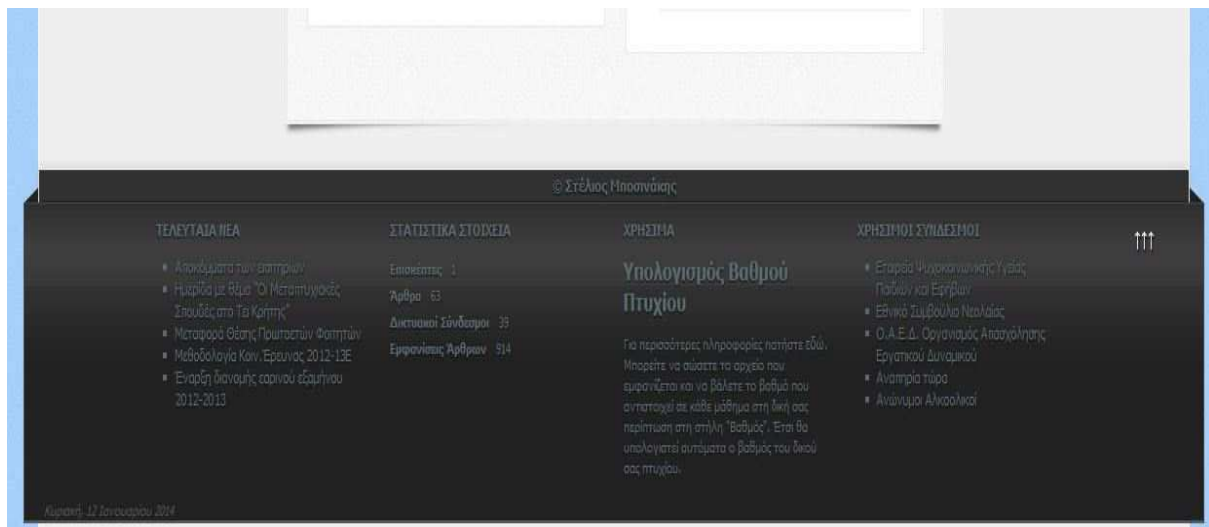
© Στέλιος Μποσινάκης

ΤΕΛΕΥΤΑΙΑ ΝΕΑ

- Αποκόμματα των εισιτηρίων
- Ημερίδα με θέμα "Οι Μεταπτυχιακές Σπουδές στο Τει Κρήτης"
- Μεταφορά Θέσης Πρωτοετών Φοιτητών
- Μεθοδολογία Κοιν.Έρευνας 2012-13Ε
- Έναρξη διανομής εαρινού εξαμήνου 2012-2013

ΣΤΑΤΙΣΤΙΚΑ ΣΤΟΙΧΕΙΑ

Επισκέπτες 1
Άρθρα 63
Δικτυακοί Σύνδεσμοι 39
Εμφανίσεις Άρθρων 914

ΧΡΗΣΙΜΑ

Υπολογισμός Βαθμού Πτυχίου

Για περισσότερες πληροφορίες πατήστε εδώ. Μπορείτε να σώσετε το αρχείο που εμφανίζεται και να βάλετε το βαθμό που αντιστοιχεί σε κάθε μάθημα στη δική σας περίπτωση στη στήλη "Βαθμός". Έτσι θα υπολογιστεί αυτόματα ο βαθμός του δικού σας πτυχίου.

ΧΡΗΣΙΜΟΙ ΣΥΝΔΕΣΜΟΙ

- Εταιρεία Ψυχοκοινωνικής Υγείας Παιδιού και Εφήβου
- Εθνικό Συμβούλιο Νεολαίας
- Ο.Α.Ε.Δ. Οργανισμός Απασχόλησης Εργατικού Δυναμικού
- Αναπηρία τώρα
- Ανώνυμοι Αλκοολικοί

↑↑↑

Κυριακή, 12 Ιανουαρίου 2014